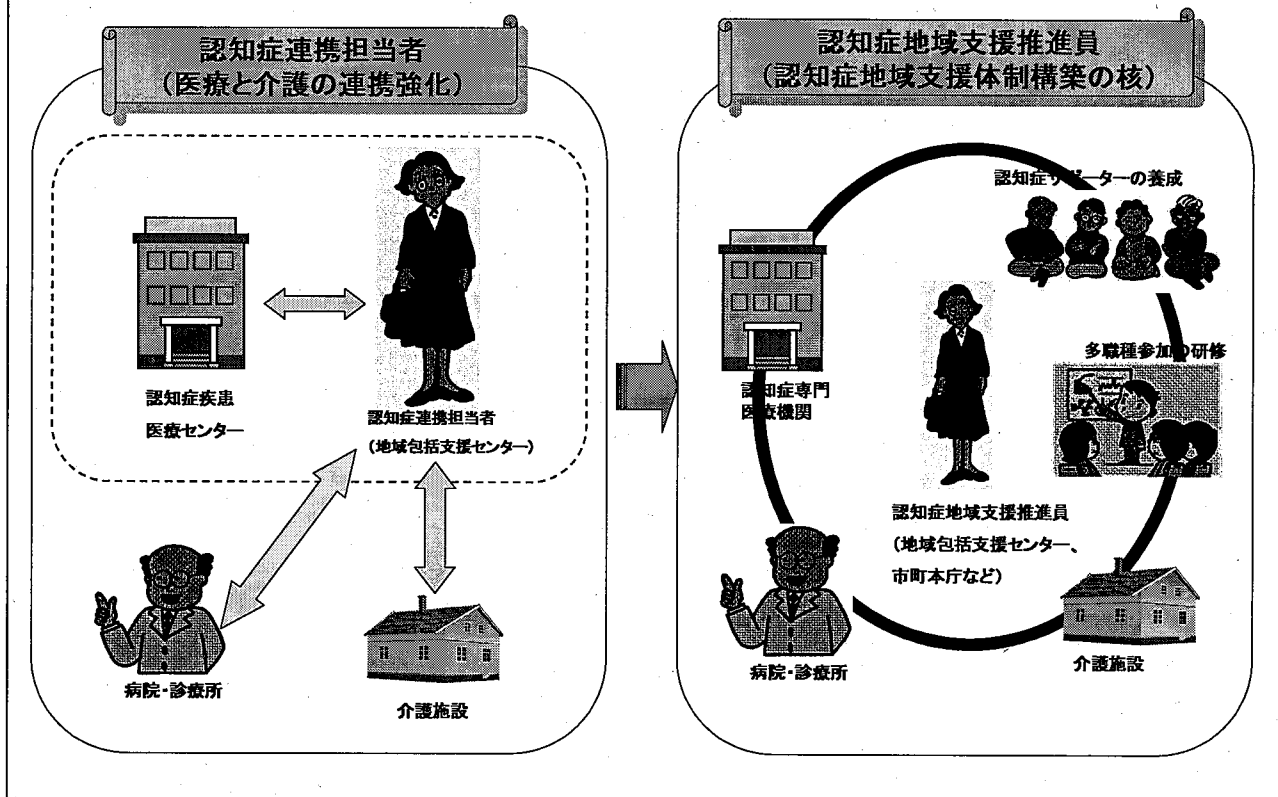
認知症連携担当者
（医療と介護の連携強化）

認知症疾患
医療センター

認知症連携担当者
（地域包括支援センター）

病院・診療所

介護施設

認知症地域支援推進員
（認知症地域支援体制構築の核）

認知症サポーターの養成

多職種参加の研修

認知症専門
医療機関

認知症地域支援推進員
（地域包括支援センター、
市町本庁など）

病院・診療所

介護施設